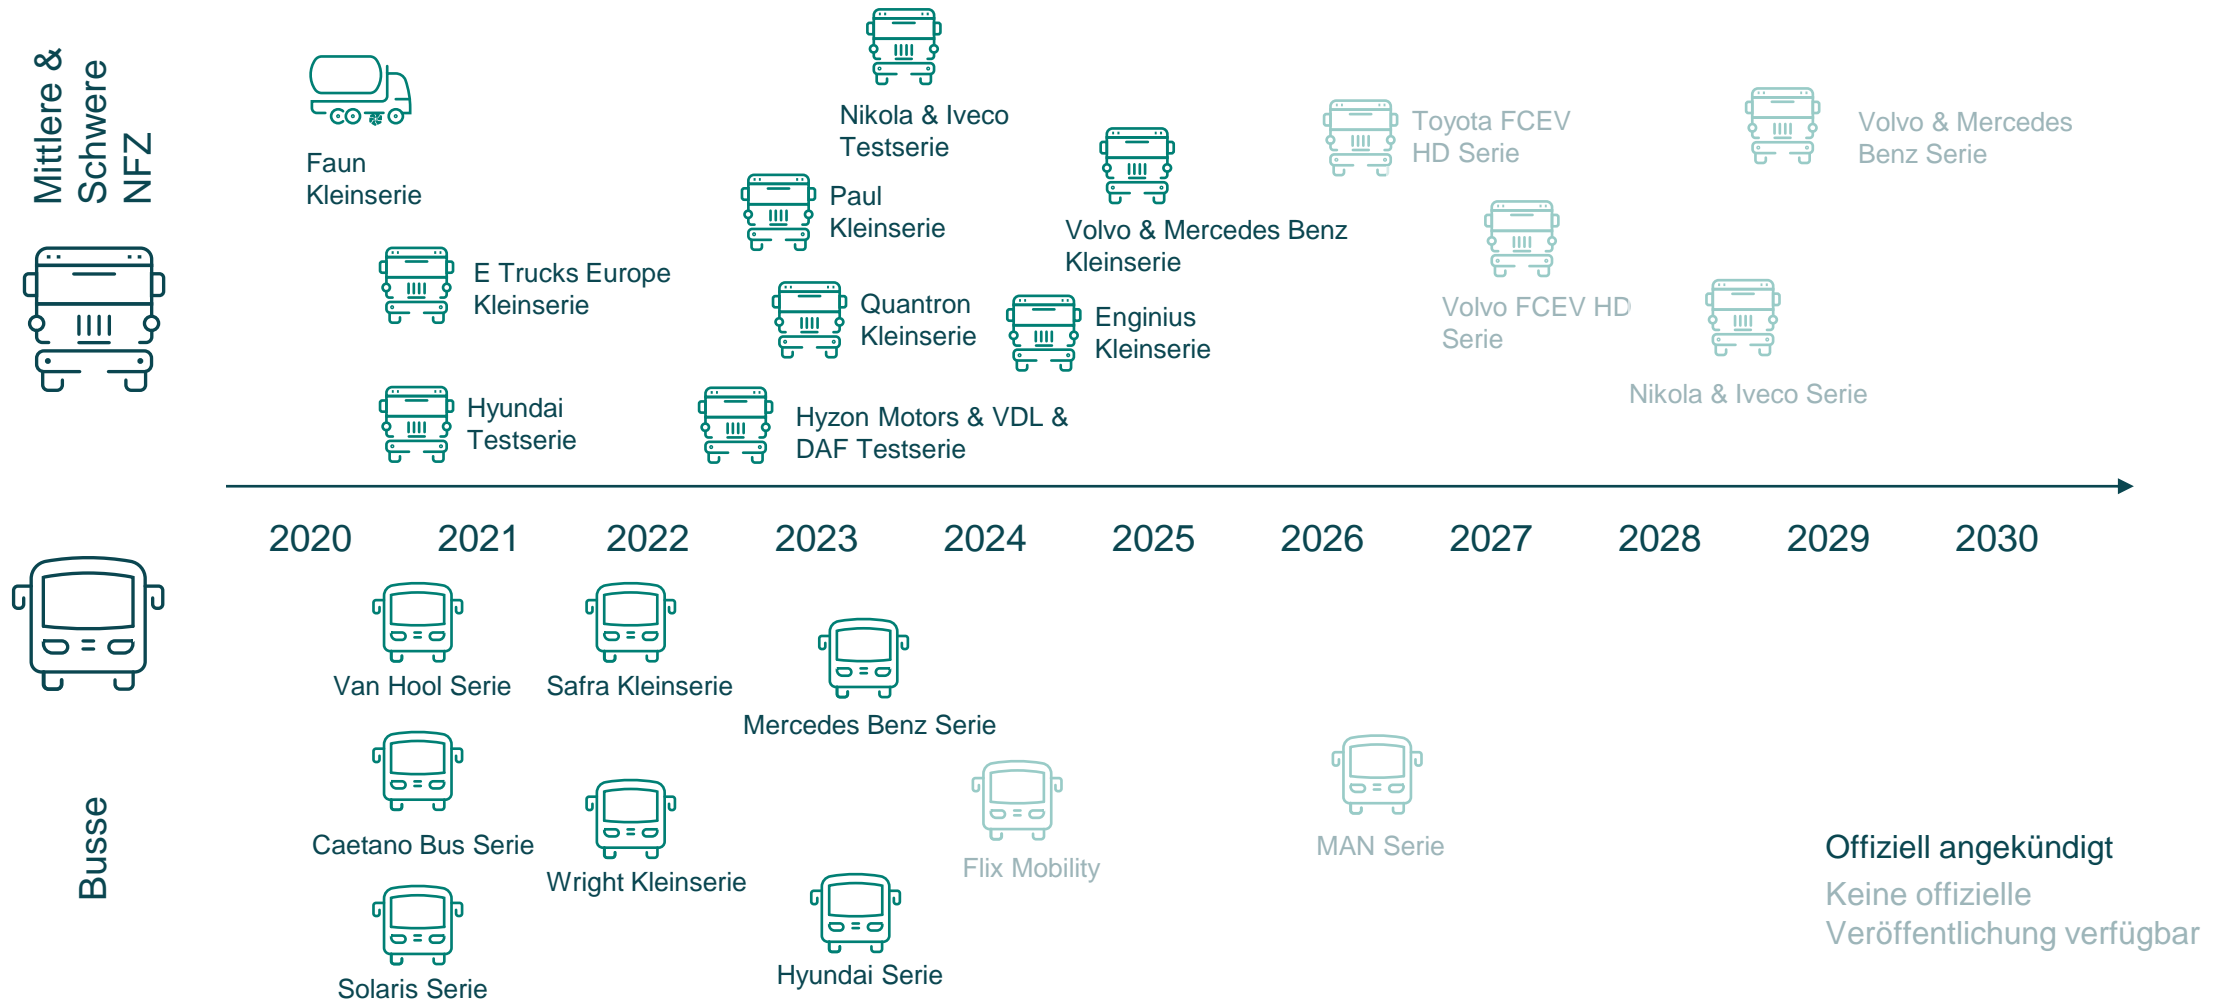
Mittlere & Schwere NFZ

Faun Kleinserie

Nikola & Iveco Testserie

Paul Kleinserie

Volvo & Mercedes Benz Kleinserie

Toyota FCEV HD Serie

Volvo & Mercedes Benz Serie

E Trucks Europe Kleinserie

Quantron Kleinserie

Enginius Kleinserie

Volvo FCEV HD Serie

Nikola & Iveco Serie

Hyundai Testserie

Hyzon Motors & VDL & DAF Testserie

2020 2021 2022 2023 2024 2025 2026 2027 2028 2029 2030

Van Hool Serie

Safra Kleinserie

Mercedes Benz Serie

Caetano Bus Serie

Wright Kleinserie

Flix Mobility

MAN Serie

Busse

Solaris Serie

Hyundai Serie

Offiziell angekündigt

Keine offizielle Veröffentlichung verfügbar